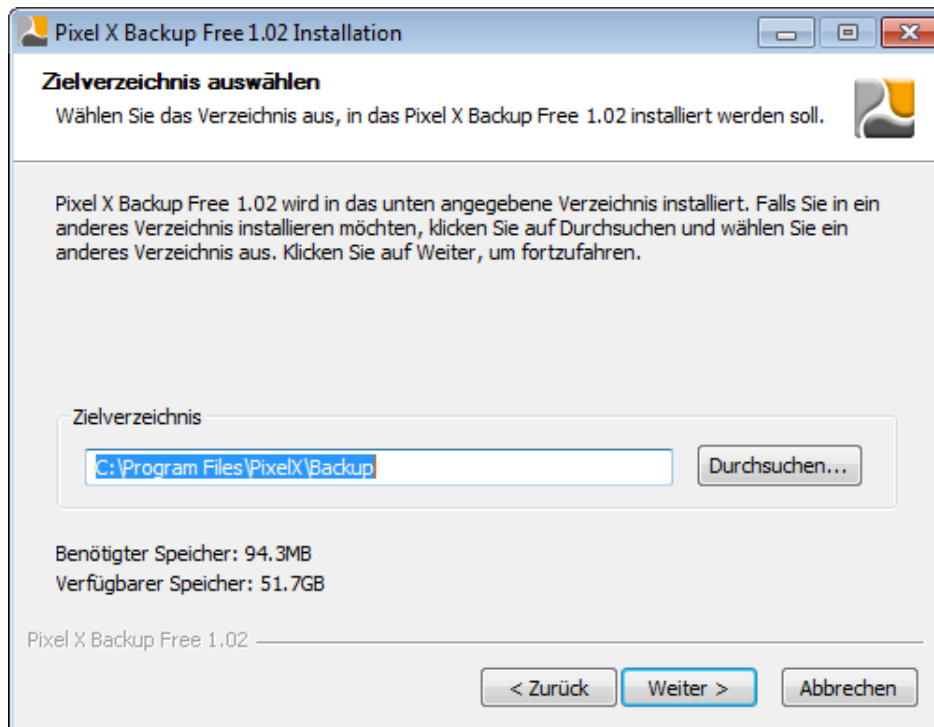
Pixel X Backup Free 1.02 Installation

Zielverzeichnis auswählen
Wählen Sie das Verzeichnis aus, in das Pixel X Backup Free 1.02 installiert werden soll.

Pixel X Backup Free 1.02 wird in das unten angegebene Verzeichnis installiert. Falls Sie in ein anderes Verzeichnis installieren möchten, klicken Sie auf Durchsuchen und wählen Sie ein anderes Verzeichnis aus. Klicken Sie auf Weiter, um fortzufahren.

Zielverzeichnis
C:\Program Files\PixelX\Backup
Durchsuchen...

Benötigter Speicher: 94.3MB
Verfügbarer Speicher: 51.7GB

Pixel X Backup Free 1.02

< Zurück
Weiter >
Abbrechen